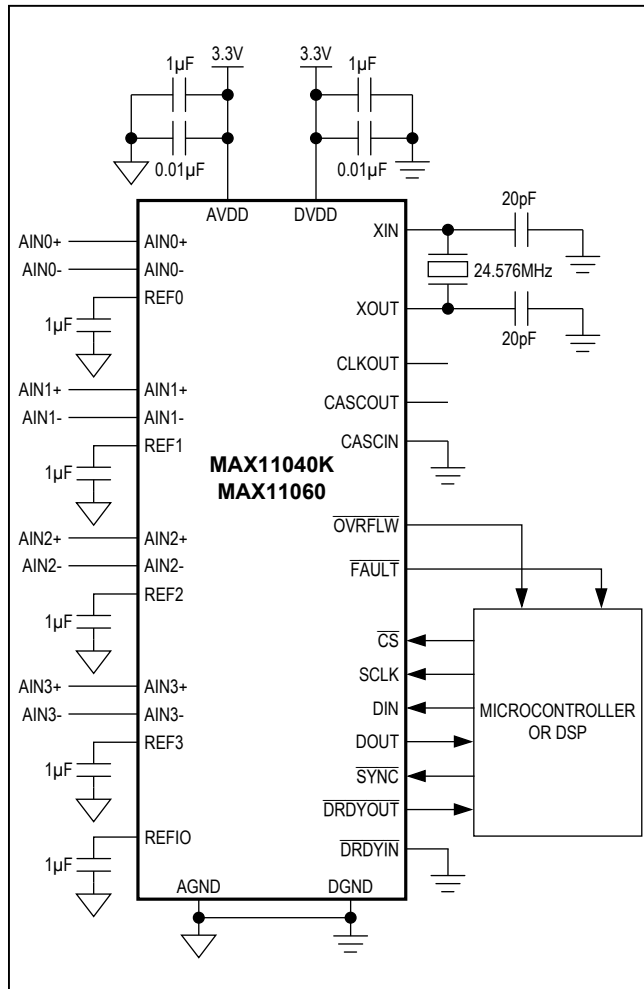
1µF 3.3V
3.3V 1µF
0.01µF
0.01µF
AVDD DVDD
20pF
XIN
AIN0+ AIN0+
AIN0- AIN0-
24.576MHz
REF0
XOUT
1µF
20pF
CLKOUT
AIN1+ AIN1+
CASCOUT
AIN1- AIN1-
CASCIN
REF1
1µF
MAX11040K
MAX11060
$\overline{OVRFLW}$
AIN2+ AIN2+
AIN2- AIN2-
$\overline{FAULT}$
REF2
1µF
$\overline{CS}$
SCLK
AIN3+ AIN3+
DIN
MICROCONTROLLER OR DSP
AIN3- AIN3-
REF3
DOUT
1µF
$\overline{SYNC}$
$\overline{DRDYOUT}$
REFIO
$\overline{DRDYIN}$
1µF
AGND DGND